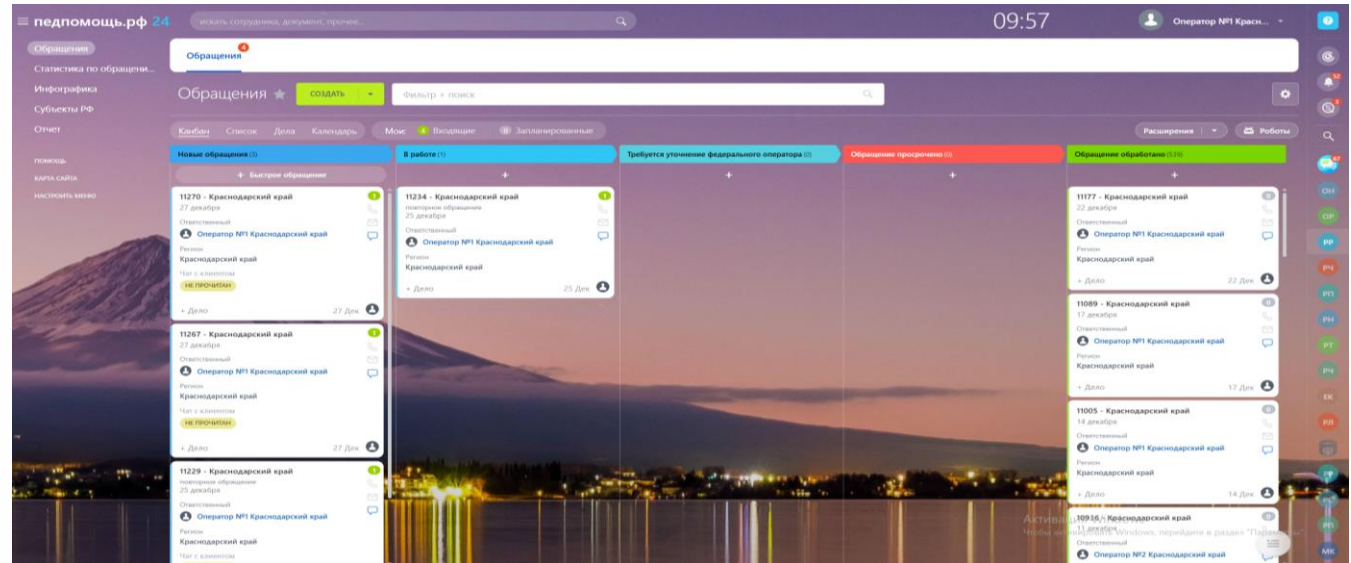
≡ педпомощь.рф 24 искать сотрудника, документ, прочее... 09:57 Оператор №1 Красн...

Обращения
Статистика по обращени...
Инфографика
Субъекты РФ
Отчет

ПОМОЩЬ
КАРТА САЙТА
НАСТРОИТЬ МЕНЮ

Обращения 4

Обращения ★ СОЗДАТЬ Фильтр + поиск

Канбан Список Дела Календарь Мои: 4 Входящие 0 Запланированные Расширения Роботы

Новые обращения (3)
+ Быстрое обращение

11270 - Краснодарский край
27 декабря
Ответственный
Оператор №1 Краснодарский край
Регион
Краснодарский край
Чат с клиентом
НЕ ПРОЧИТАН
+ Дело 27 Дек

11267 - Краснодарский край
27 декабря
Ответственный
Оператор №1 Краснодарский край
Регион
Краснодарский край
Чат с клиентом
НЕ ПРОЧИТАН
+ Дело 27 Дек

11229 - Краснодарский край
повторное обращение
25 декабря
Ответственный
Оператор №1 Краснодарский край
Регион
Краснодарский край
Чат с клиентом

В работе (1)
+
11234 - Краснодарский край
повторное обращение
25 декабря
Ответственный
Оператор №1 Краснодарский край
Регион
Краснодарский край
+ Дело 25 Дек

Требуется уточнение федерального оператора (0)
+

Обращение просрочено (0)
+

Обращение обработано (539)
+
11177 - Краснодарский край
22 декабря
Ответственный
Оператор №1 Краснодарский край
Регион
Краснодарский край
+ Дело 22 Дек

11089 - Краснодарский край
17 декабря
Ответственный
Оператор №1 Краснодарский край
Регион
Краснодарский край
+ Дело 17 Дек

11005 - Краснодарский край
14 декабря
Ответственный
Оператор №1 Краснодарский край
Регион
Краснодарский край
+ Дело 14 Дек

10936 - Краснодарский край
11 декабря
Ответственный
Оператор №2 Краснодарский край

Активация Windows
Чтобы активировать Windows, перейдите в раздел "Параметры".

ОН ОР РР РЧ РП РН РТ РЧ ЕК RR МК